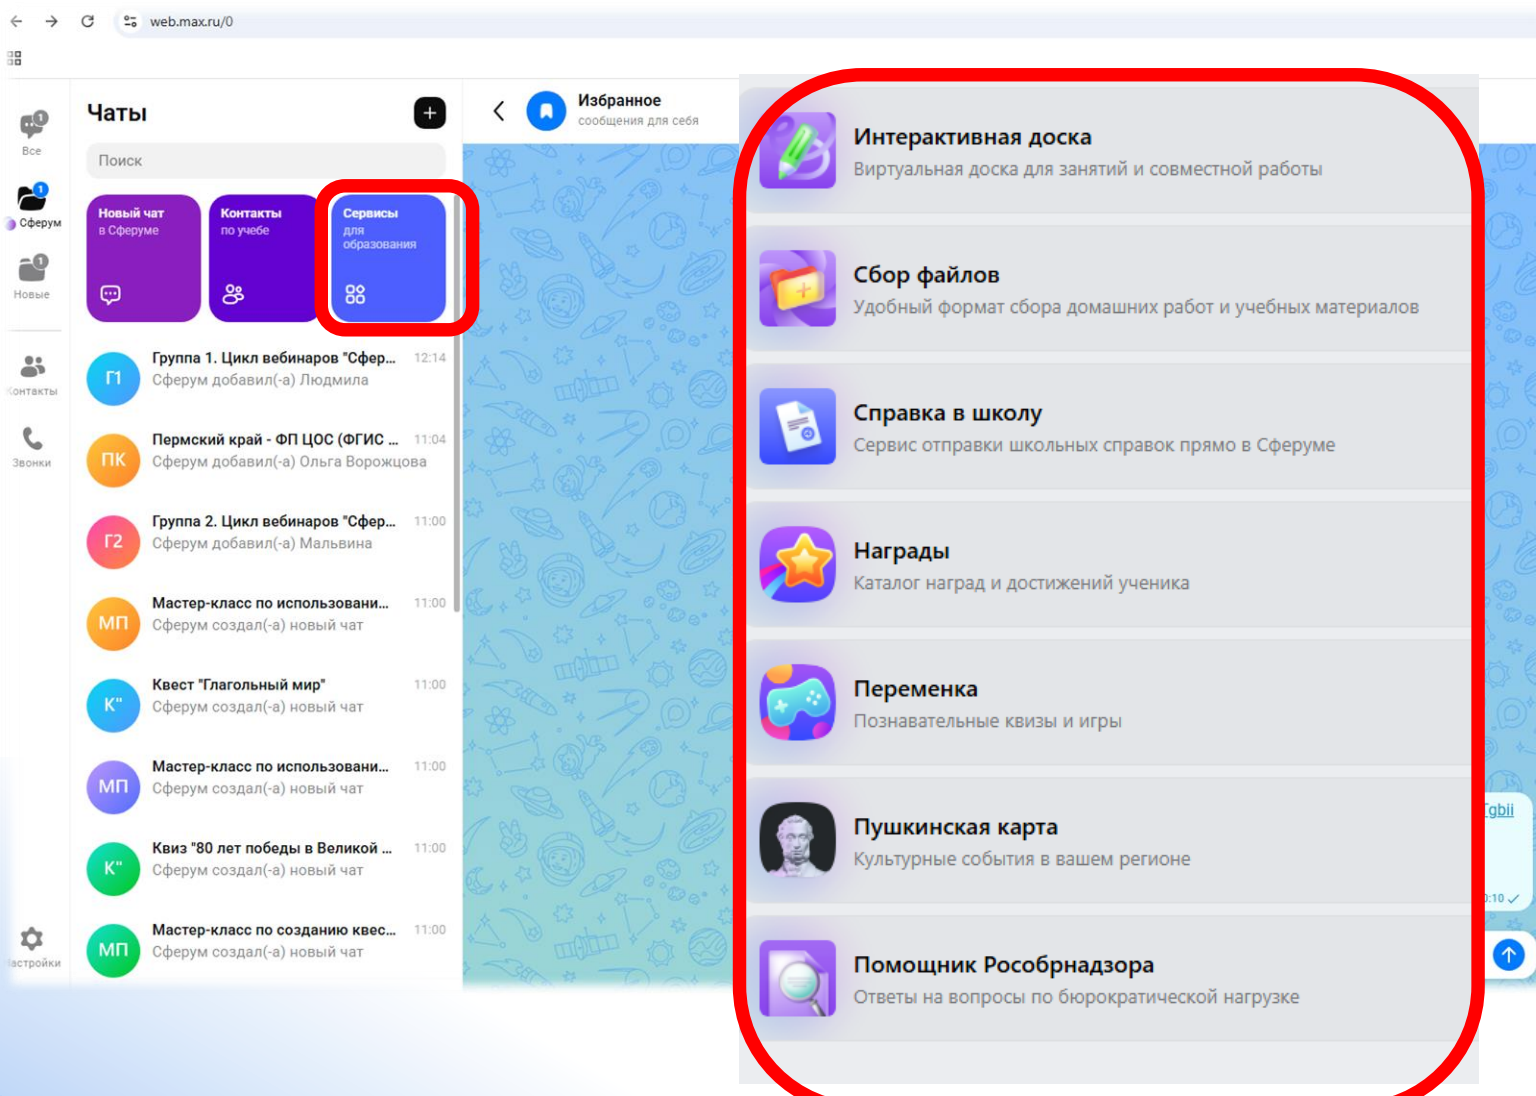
web.max.ru/0

Все
Сферум
Новые
Контакты
Звонки
Настройки

Чаты
Поиск

Новый чат в Сферуме
Контакты по учебе
Сервисы для образования

Г1 Группа 1. Цикл вебинаров "Сфер... 12:14
Сферум добавил(-а) Людмила

ПК Пермский край - ФП ЦОС (ФГИС ... 11:04
Сферум добавил(-а) Ольга Ворожцова

Г2 Группа 2. Цикл вебинаров "Сфер... 11:00
Сферум добавил(-а) Мальвина

МП Мастер-класс по использовани... 11:00
Сферум создал(-а) новый чат

К" Квест "Глагольный мир" 11:00
Сферум создал(-а) новый чат

МП Мастер-класс по использовани... 11:00
Сферум создал(-а) новый чат

К" Квиз "80 лет победы в Великой ... 11:00
Сферум создал(-а) новый чат

МП Мастер-класс по созданию квес... 11:00
Сферум создал(-а) новый чат

Избранное
сообщения для себя

Интерактивная доска
Виртуальная доска для занятий и совместной работы

Сбор файлов
Удобный формат сбора домашних работ и учебных материалов

Справка в школу
Сервис отправки школьных справок прямо в Сферуме

Награды
Каталог наград и достижений ученика

Переменка
Познавательные квизы и игры

Пушкинская карта
Культурные события в вашем регионе

Помощник Рособрнадзора
Ответы на вопросы по бюрократической нагрузке

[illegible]gbii
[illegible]:10